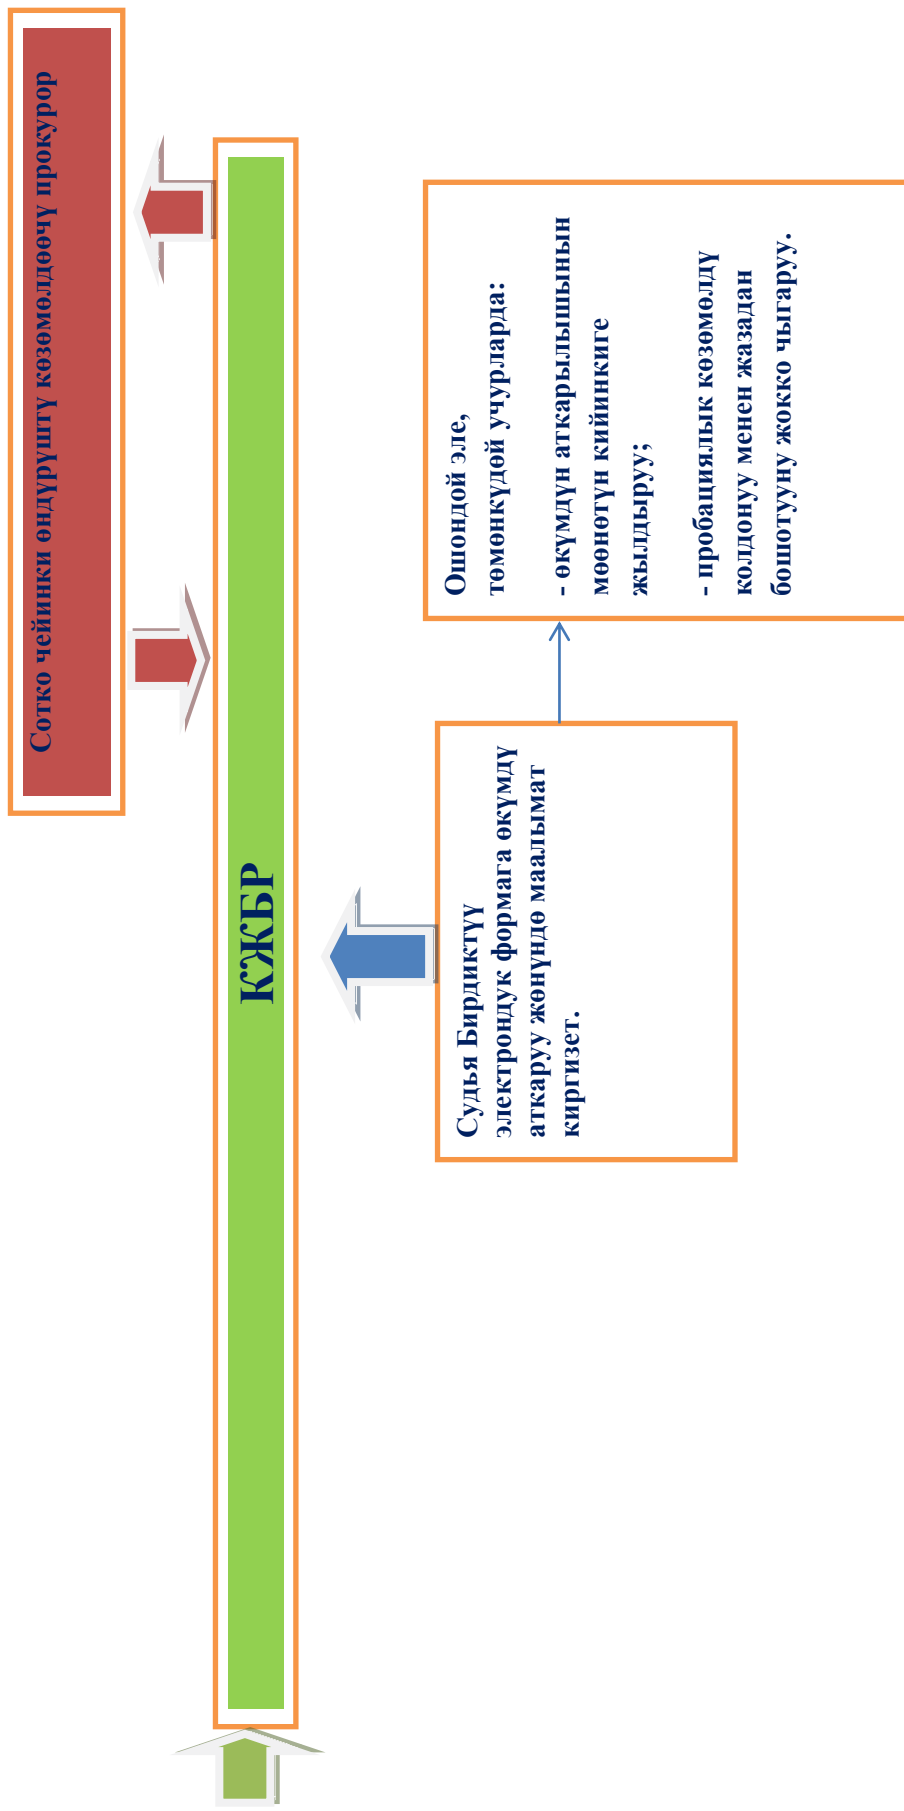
Сотко чейинки өндүрүштү көзөмөлдөөчү прокурор

КЖБР

Судья Бирдиктүү электрондук формага өкүмдү аткаруу жөнүндө маалымат киргизет.

Ошондой эле, төмөнкүдөй учурларда:

- өкүмдүн аткарылышынын мөөнөтүн кийинкиге жылдыруу;

- пробациялык көзөмөлдү колдонуу менен жазадан бошотууну жокко чыгаруу.